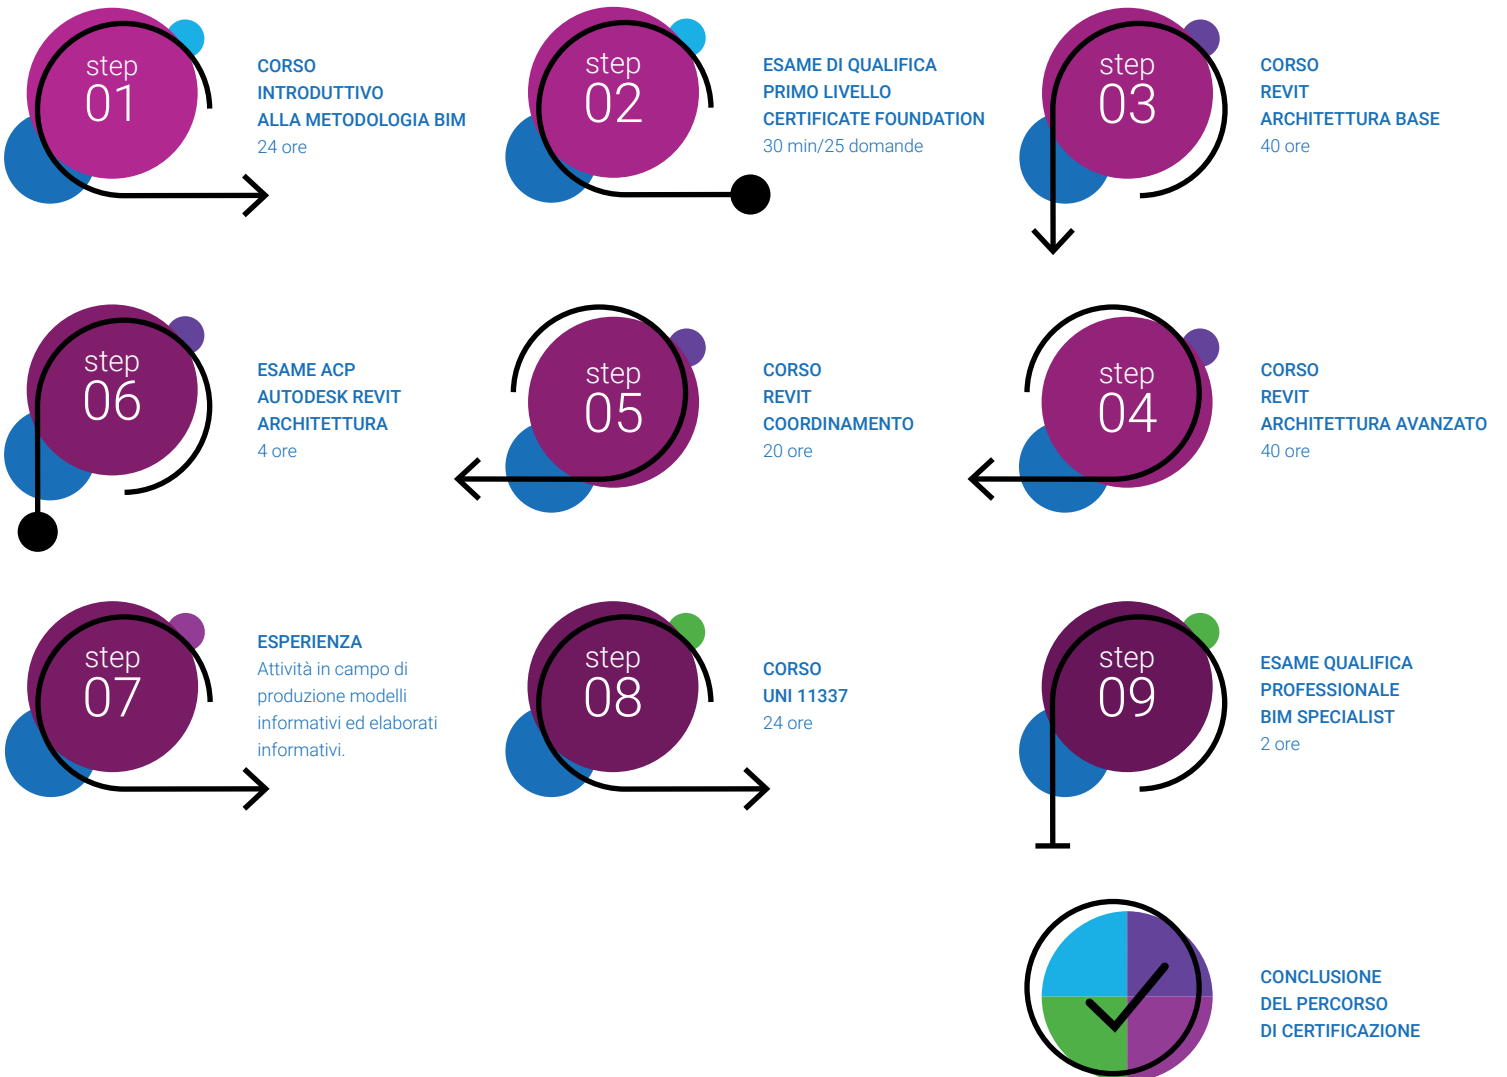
step
01

CORSO
INTRODUTTIVO
ALLA METODOLOGIA BIM
24 ore

step
02

ESAME DI QUALIFICA
PRIMO LIVELLO
CERTIFICATE FOUNDATION
30 min/25 domande

step
03

CORSO
REVIT
ARCHITETTURA BASE
40 ore

step
06

ESAME ACP
AUTODESK REVIT
ARCHITETTURA
4 ore

step
05

CORSO
REVIT
COORDINAMENTO
20 ore

step
04

CORSO
REVIT
ARCHITETTURA AVANZATO
40 ore

step
07

ESPERIENZA
Attività in campo di produzione modelli informativi ed elaborati informativi.

step
08

CORSO
UNI 11337
24 ore

step
09

ESAME QUALIFICA
PROFESSIONALE
BIM SPECIALIST
2 ore

CONCLUSIONE
DEL PERCORSO
DI CERTIFICAZIONE